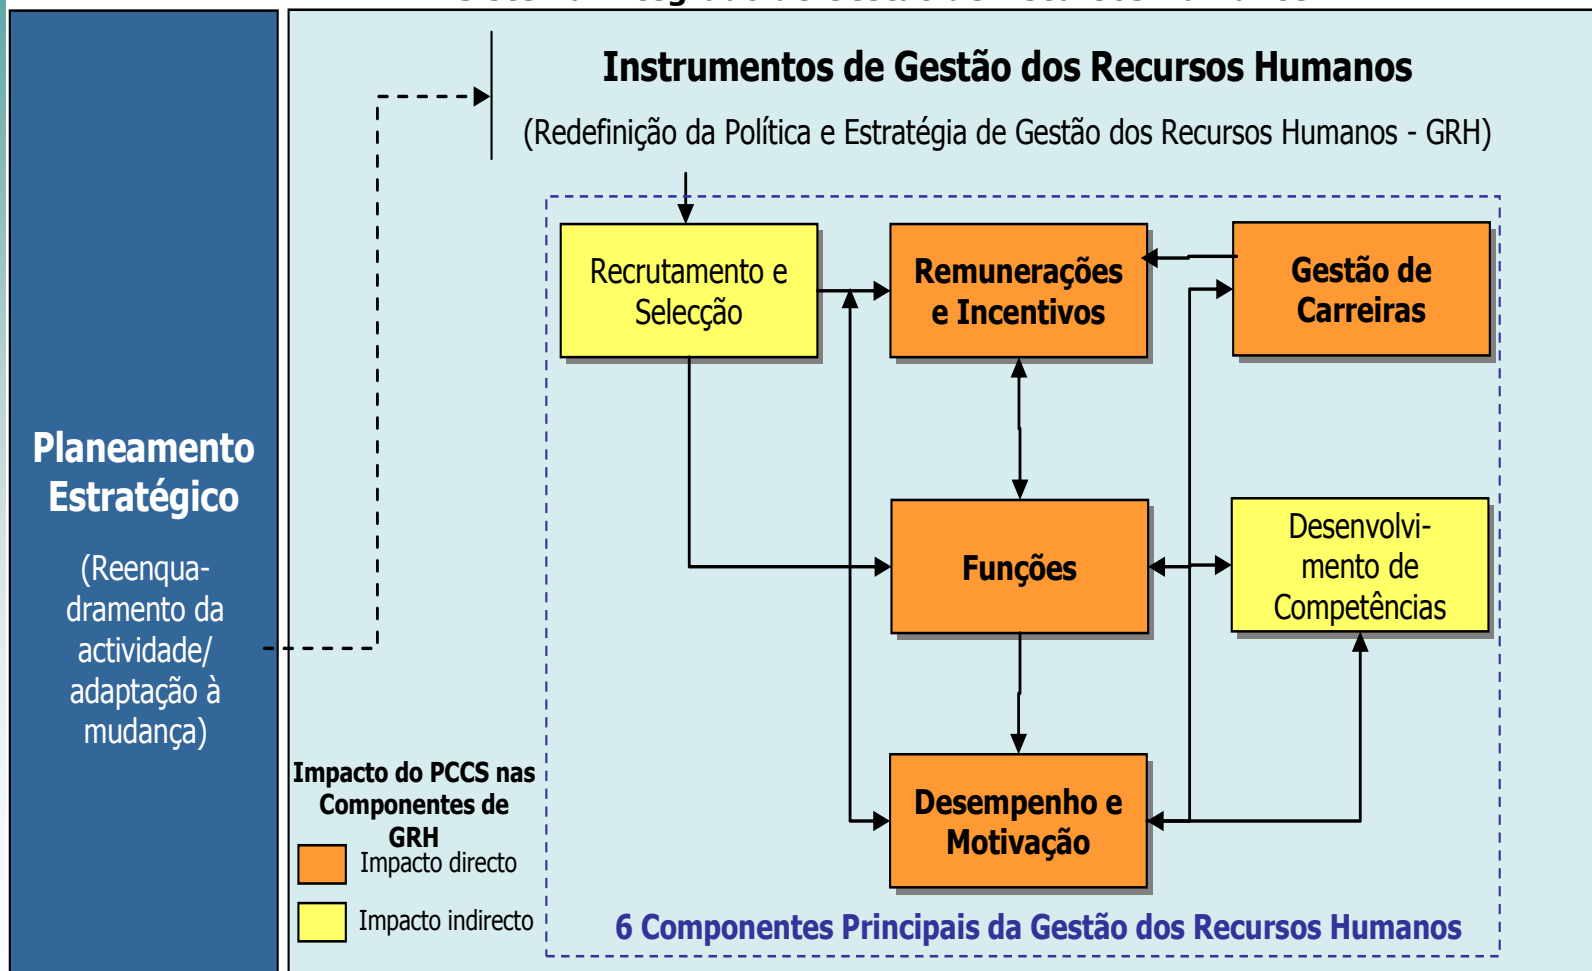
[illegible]

Planeamento Estratégico

(Reenquadramento da actividade/ adaptação à mudança)

Instrumentos de Gestão dos Recursos Humanos

(Redefinição da Política e Estratégia de Gestão dos Recursos Humanos - GRH)

Recrutamento e Selecção

Remunerações e Incentivos

Gestão de Carreiras

Funções

Desenvolvimento de Competências

Desempenho e Motivação

Impacto do PCCS nas Componentes de GRH

Impacto directo

Impacto indirecto

6 Componentes Principais da Gestão dos Recursos Humanos